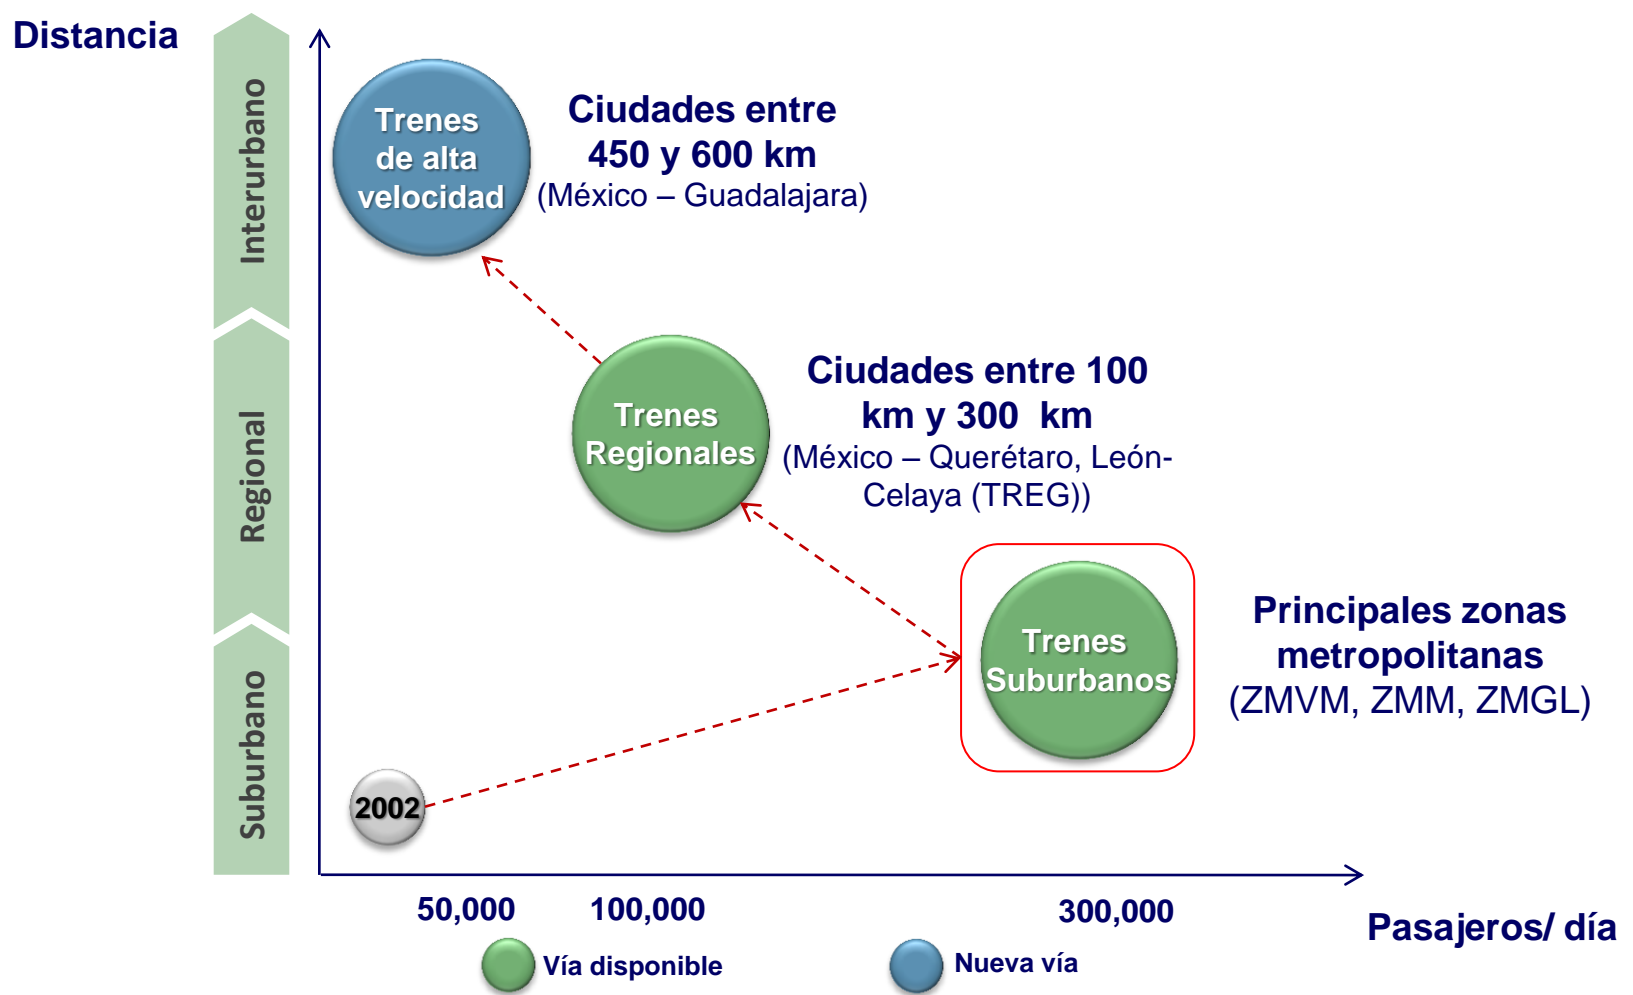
Distancia

Interurbano

Regional

Suburbano

Trenes de alta velocidad

Ciudades entre 450 y 600 km
(México – Guadalajara)

Trenes Regionales

Ciudades entre 100 km y 300 km
(México – Querétaro, León-Celaya (TREG))

Trenes Suburbanos

Principales zonas metropolitanas
(ZMVM, ZMM, ZMGL)

2002

50,000 100,000 300,000

Pasajeros/ día

Vía disponible Nueva vía